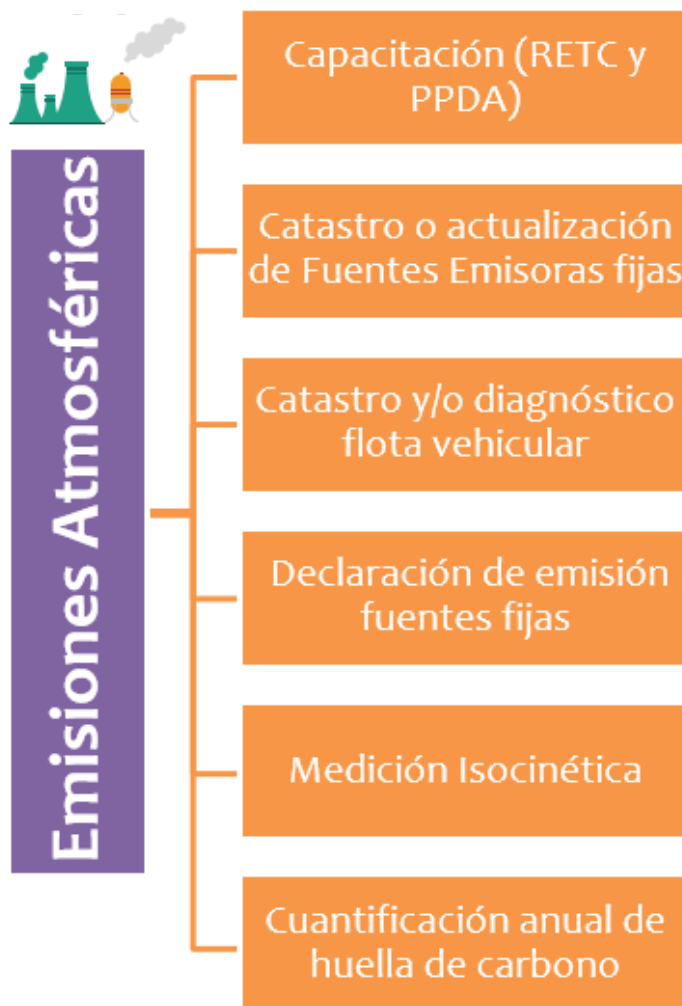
Emisiones Atmosféricas

Capacitación (RETC y PPDA)

Catastro o actualización de Fuentes Emisoras fijas

Catastro y/o diagnóstico flota vehicular

Declaración de emisión fuentes fijas

Medición Isocinética

Cuantificación anual de huella de carbono